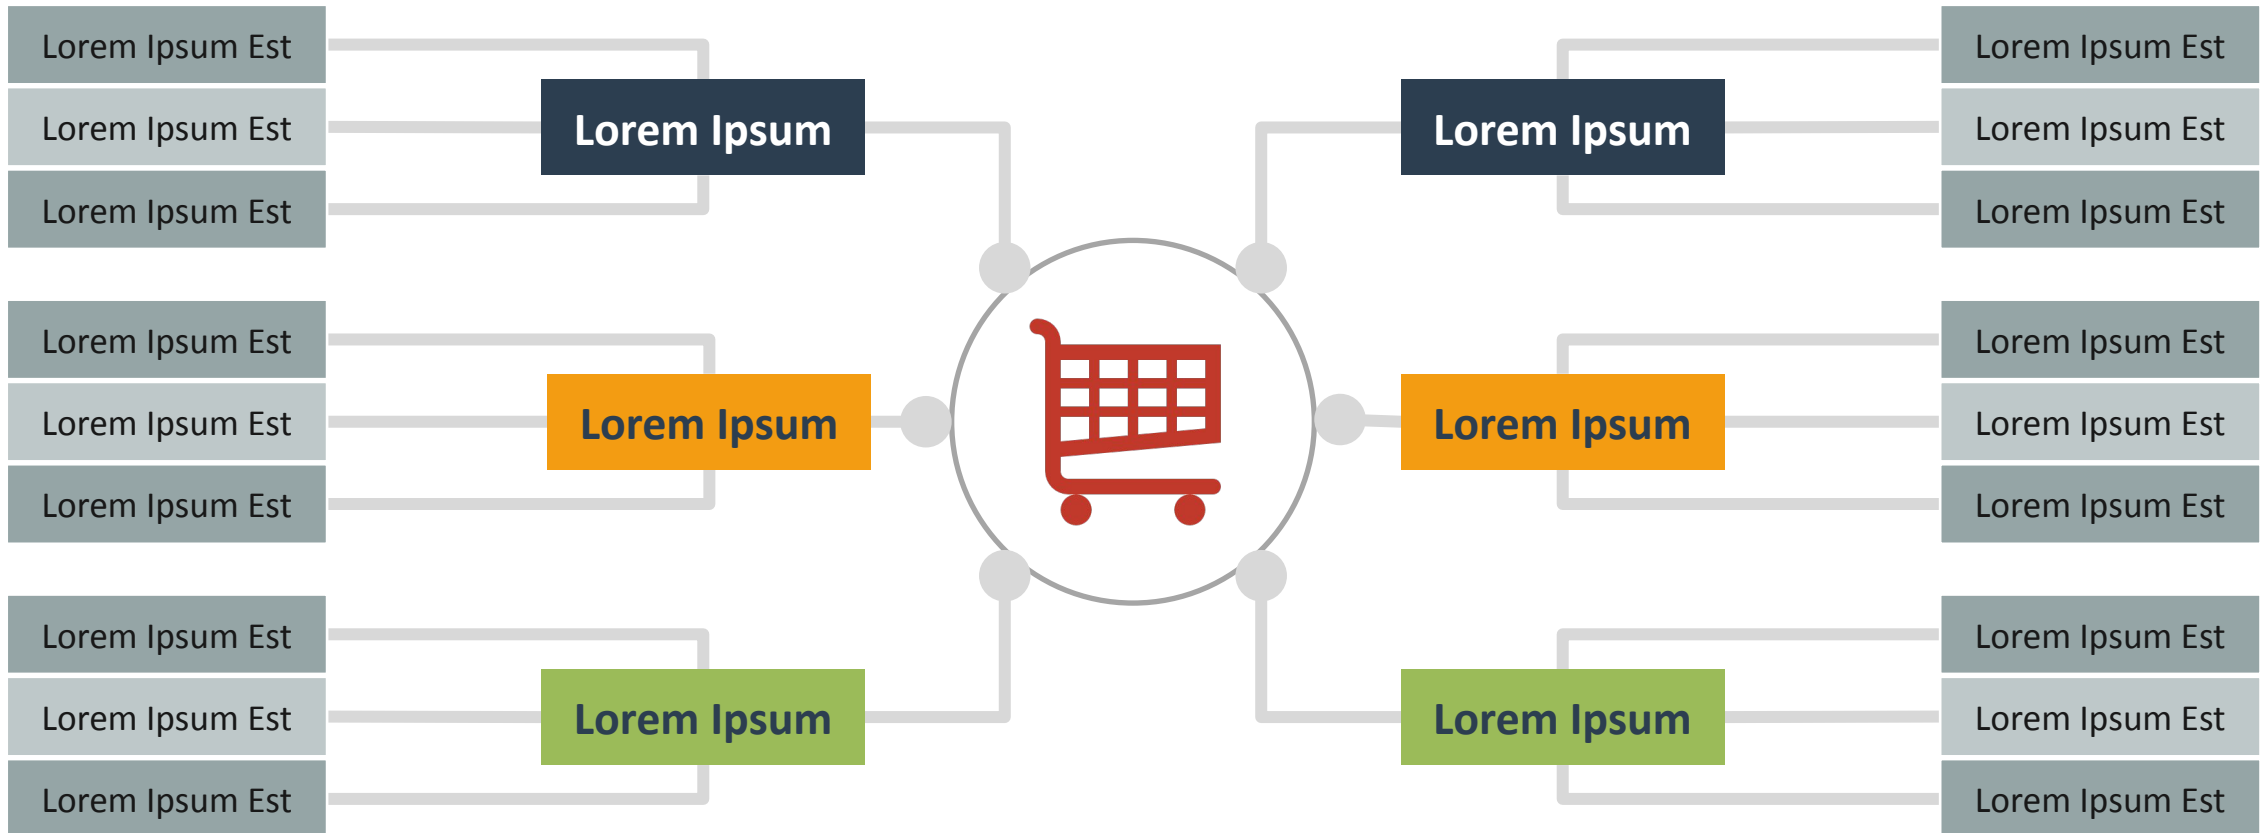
Lorem Ipsum Est
Lorem Ipsum Est
Lorem Ipsum Est

Lorem Ipsum

Lorem Ipsum Est
Lorem Ipsum Est
Lorem Ipsum Est

Lorem Ipsum

Lorem Ipsum Est
Lorem Ipsum Est
Lorem Ipsum Est

Lorem Ipsum

Lorem Ipsum

Lorem Ipsum Est
Lorem Ipsum Est
Lorem Ipsum Est

Lorem Ipsum

Lorem Ipsum Est
Lorem Ipsum Est
Lorem Ipsum Est

Lorem Ipsum

Lorem Ipsum Est
Lorem Ipsum Est
Lorem Ipsum Est